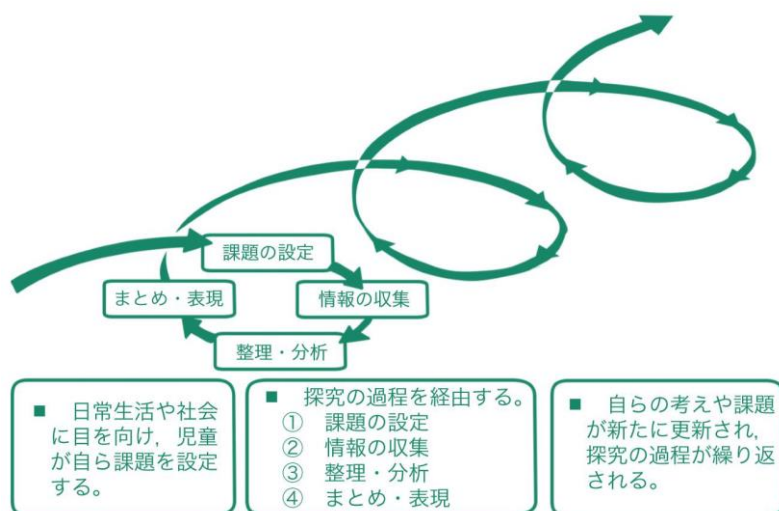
課題の設定
情報の収集
整理・分析
まとめ・表現

■ 日常生活や社会に目を向け，児童が自ら課題を設定する。

■ 探究の過程を経由する。
① 課題の設定
② 情報の収集
③ 整理・分析
④ まとめ・表現

■ 自らの考えや課題が新たに更新され，探究の過程が繰り返される。